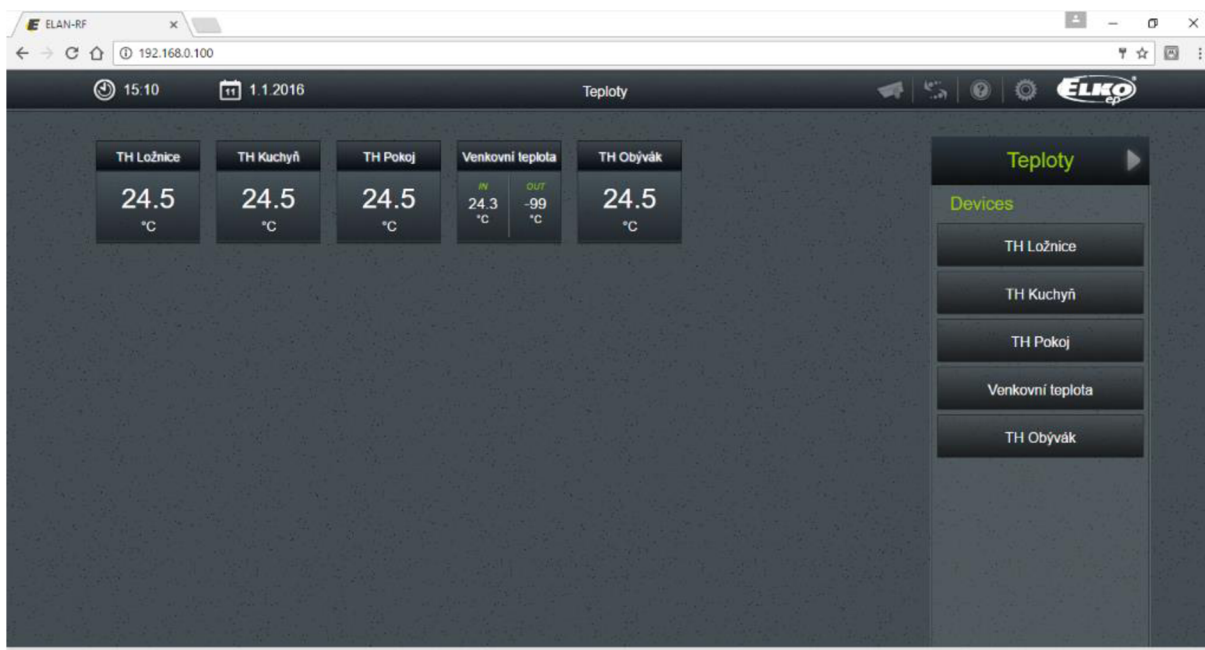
ELAN-RF ×

192.168.0.100

15:10 11 1.1.2016 Teploty ELKO ep

TH Ložnice
24.5
°C

TH Kuchyň
24.5
°C

TH Pokoj
24.5
°C

Venkovní teplota
IN
24.3
°C
OUT
-99
°C

TH Obývák
24.5
°C

Teploty

Devices

TH Ložnice

TH Kuchyň

TH Pokoj

Venkovní teplota

TH Obývák